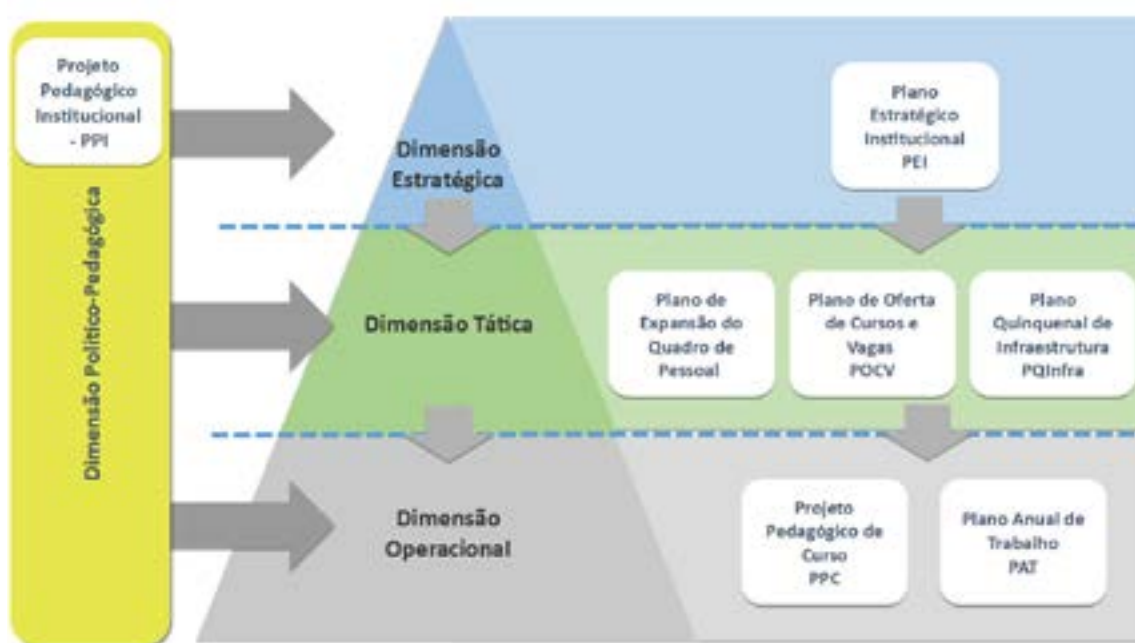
Projeto Pedagógico Institucional - PPI

Dimensão Político-Pedagógica

Dimensão Estratégica

Plano Estratégico Institucional PEI

Dimensão Tática

Plano de Expansão do Quadro de Pessoal

Plano de Oferta de Cursos e Vagas POCV

Plano Quinquenal de Infraestrutura PQInfra

Dimensão Operacional

Projeto Pedagógico de Curso PPC

Plano Anual de Trabalho PAT